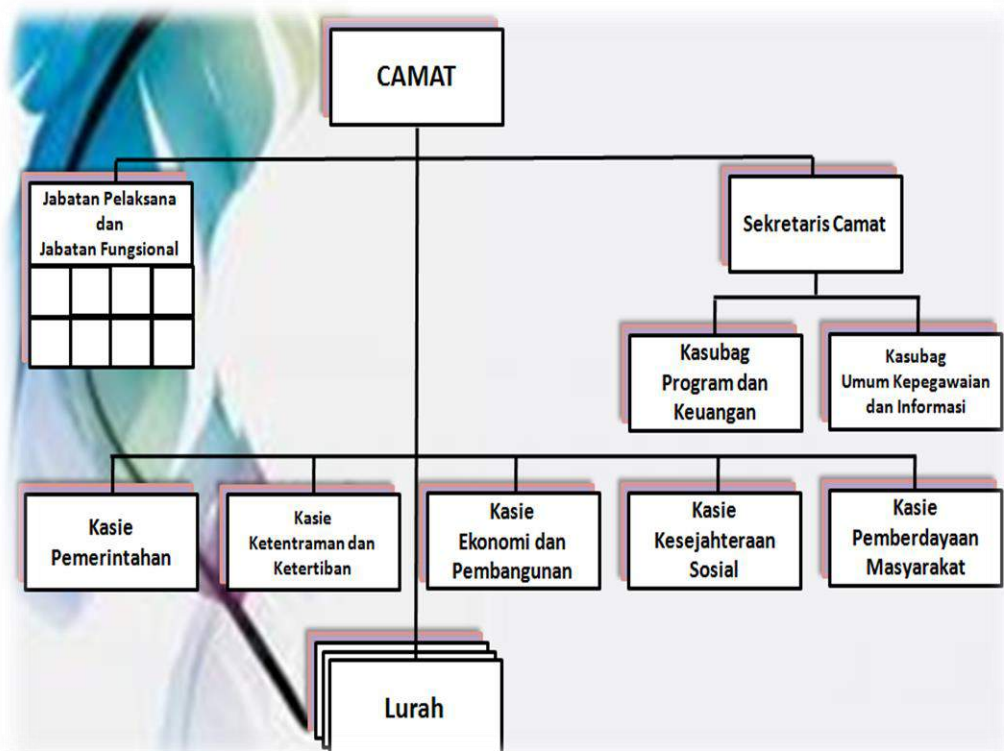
CAMAT

Jabatan Pelaksana dan Jabatan Fungsional

Sekretaris Camat

Kasubag Program dan Keuangan

Kasubag Umum Kepegawaian dan Informasi

Kasie Pemerintahan

Kasie Ketentraman dan Ketertiban

Kasie Ekonomi dan Pembangunan

Kasie Kesejahteraan Sosial

Kasie Pemberdayaan Masyarakat

Lurah